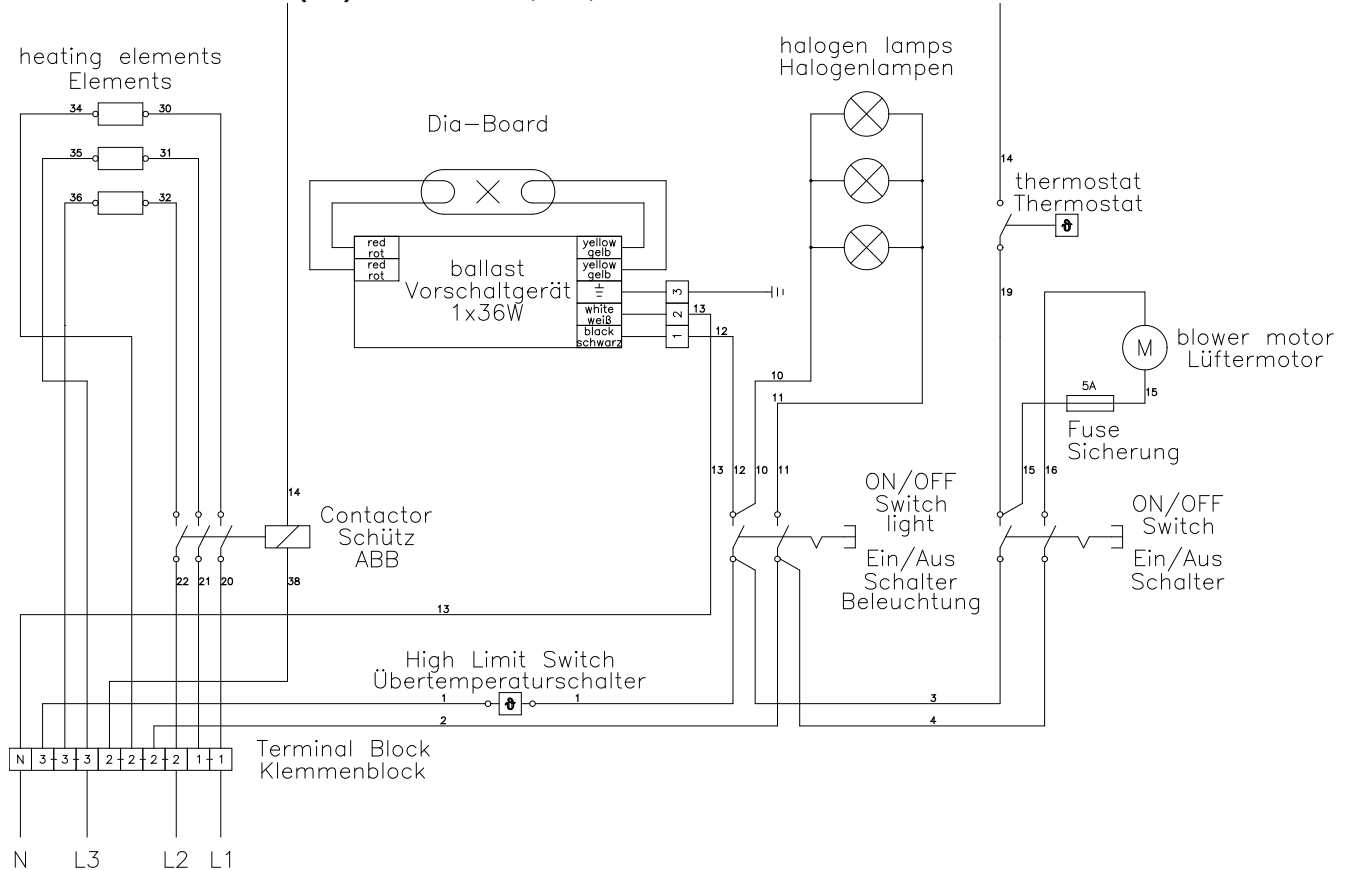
heating elements
Elements

34 30
35 31
36 32

Dia–Board

red
rot
red
rot

ballast
Vorschaltgerät
1x36W

yellow
gelb
yellow
gelb
white
weiß
black
schwarz

3
2
1

13
12

halogen lamps
Halogenlampen

14
thermostat
Thermostat

19

blower motor
Lüftermotor

M

5A
15
Fuse
Sicherung

10
11

13 12 10 11

15 16

14
Contactor
Schütz
ABB

22 21 20
38

ON/OFF
Switch
light

Ein/Aus
Schalter
Beleuchtung

ON/OFF
Switch

Ein/Aus
Schalter

13

High Limit Switch
Übertemperaturschalter

1 1
2
3
4

N 3 3 3 2 2 2 2 1 1

Terminal Block
Klemmenblock

N L3 L2 L1